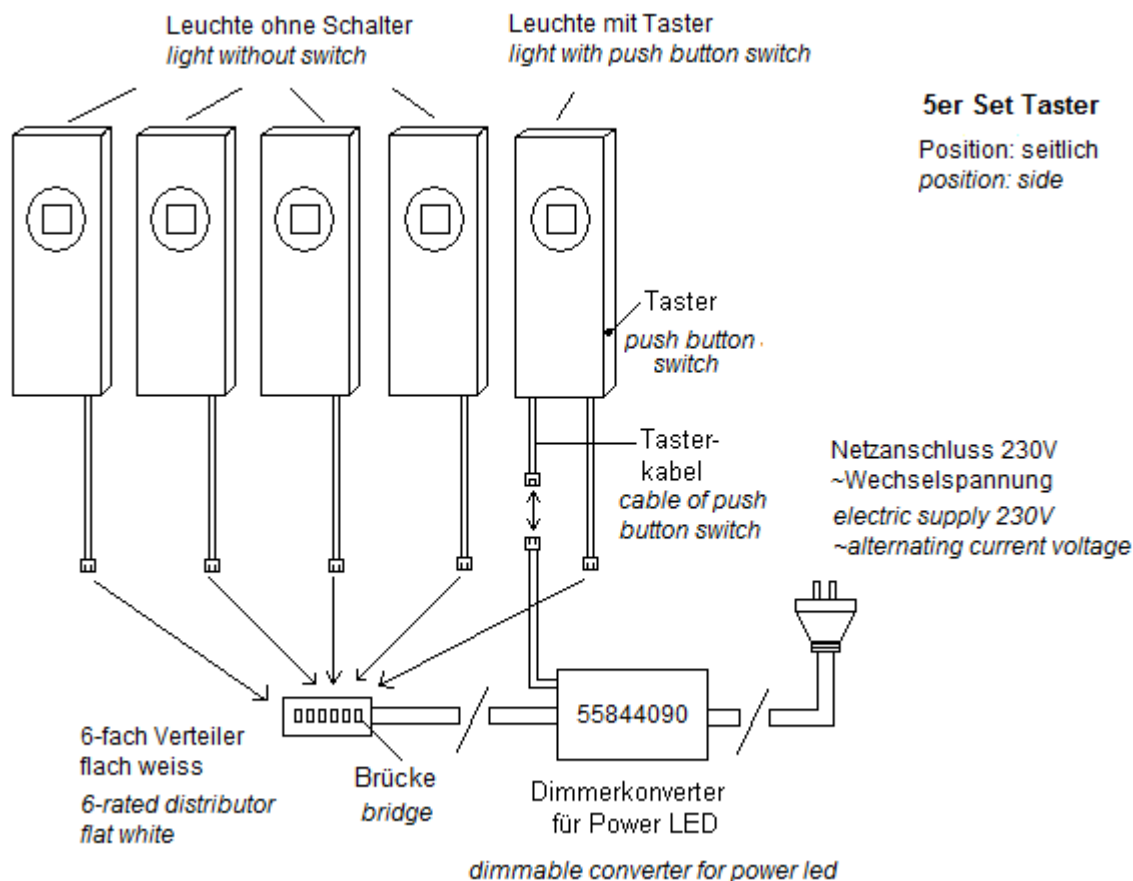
Leuchte ohne Schalter
*light without switch*

Leuchte mit Taster
*light with push button switch*

**5er Set Taster**

Position: seitlich
*position: side*

Taster
*push button switch*

Tasterkabel
*cable of push button switch*

Netzanschluss 230V
~Wechselspannung
*electric supply 230V*
*~alternating current voltage*

55844090

6-fach Verteiler
flach weiss
*6-rated distributor*
*flat white*

Brücke
*bridge*

Dimmerkonverter
für Power LED

*dimmable converter for power led*